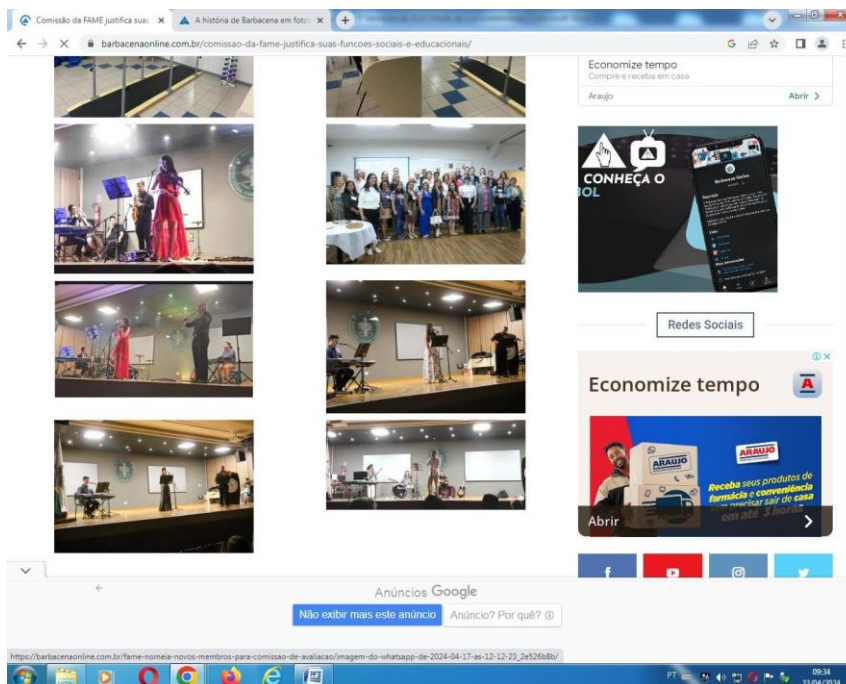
Comissão da FAME justifica suas ×
A história de Barbacena em fotos ×
barbacenaonline.com.br/comissao-da-fame-justifica-suas-funcoes-sociais-e-educacionais/

Economize tempo
Compre e receba em casa
Araujo
Abrir >

CONHEÇA O
BOL

Redes Sociais

Economize tempo

ARAUJO
ARAUJO
Receba seus produtos de farmácia e conveniência sem precisar sair de casa em até 3 horas
Abrir

Anúncios Google
Não exibir mais este anúncio
Anúncio? Por quê? ⓘ

https://barbacenaonline.com.br/fame-nomeia-novos-membros-para-comissao-de-avaliacao/imagem-do-whatsapp-de-2024-04-17-as-12-12-23_2e526b8b/

PT
09:34
23/04/2024